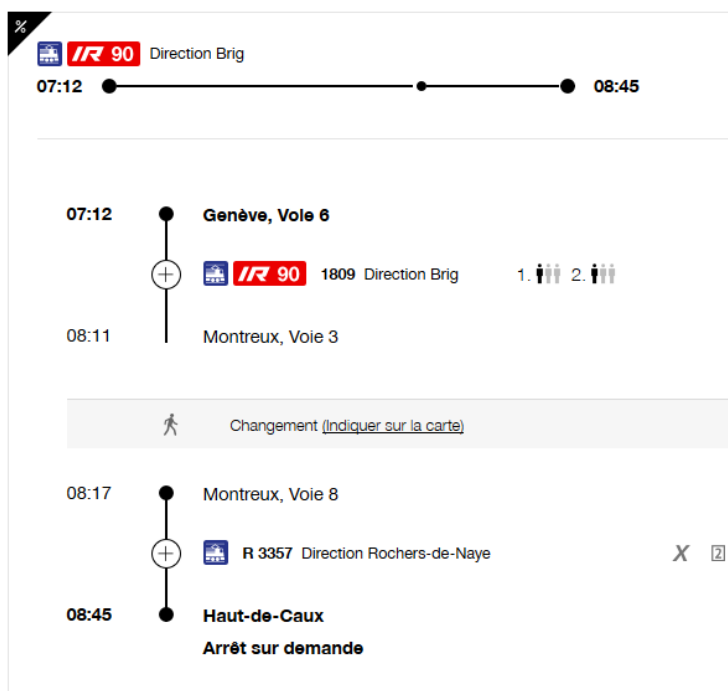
%

IR 90 Direction Brig

07:12 08:45

07:12 Genève, Voie 6

IR 90 1809 Direction Brig 1. 2.

08:11 Montreux, Voie 3

Changement (Indiquer sur la carte)

08:17 Montreux, Voie 8

R 3357 Direction Rochers-de-Naye X 2

08:45 Haut-de-Caux

Arrêt sur demande